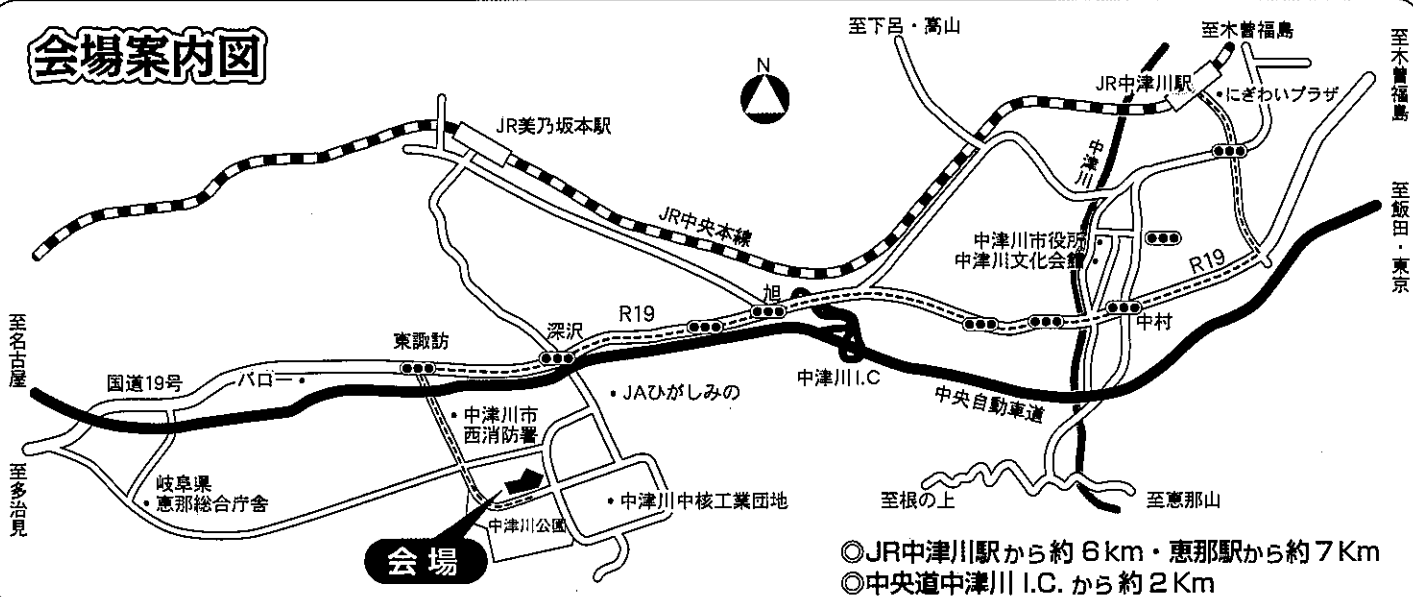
会場案内図

至下呂・萬山

至木曽福島

至木曽福島

JR中津川駅

・にぎわいプラザ

JR美乃坂本駅

中津川

JR中央本線

至飯田・東京

中津川市役所
中津川文化会館

R19

旭

R19

深沢

中村

東諏訪

至名古屋

国道19号

バロー・

中津川I.C

・JAひがしみの

中央自動車道

・中津川市
西消防署

岐阜県
・恵那総合庁舎

至多治見

・中津川中核工業団地

至根の上

至恵那山

中津川公園

会場

◎JR中津川駅から約 6 km・恵那駅から約 7 Km
◎中央道中津川 I.C. から約 2 Km